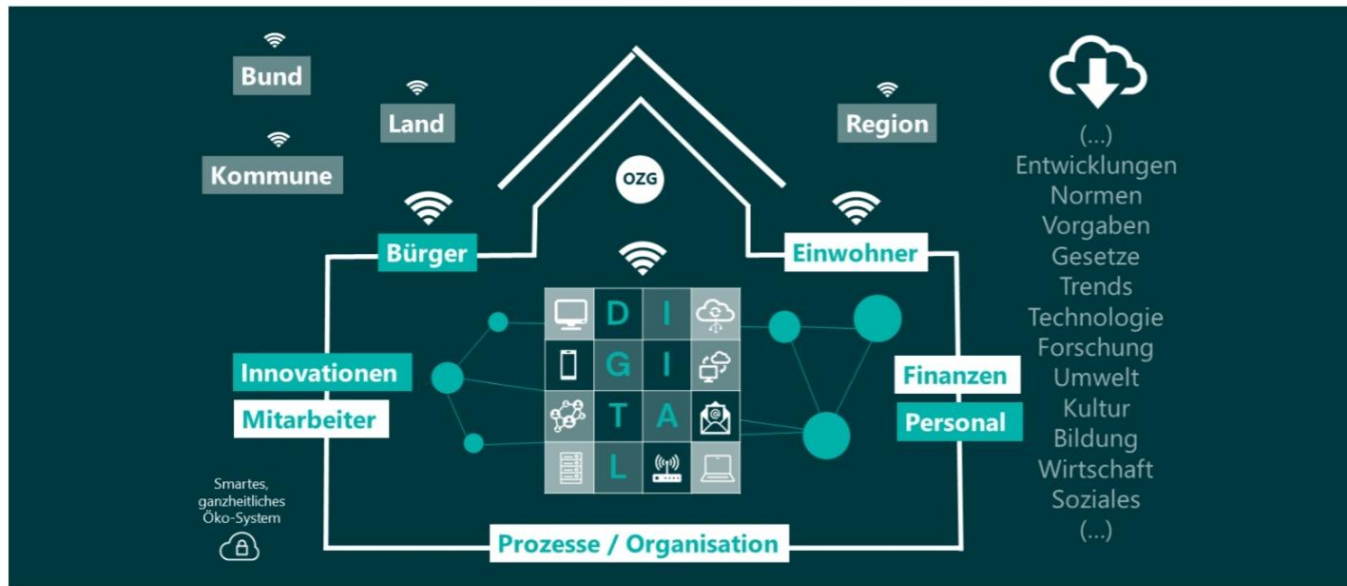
Bund

Land

Kommune

Region

OZG

Bürger

Einwohner

D I
G I
T A
L

Innovationen

Mitarbeiter

Finanzen

Personal

Smartes, ganzheitliches Öko-System

Prozesse / Organisation

(...)
Entwicklungen
Normen
Vorgaben
Gesetze
Trends
Technologie
Forschung
Umwelt
Kultur
Bildung
Wirtschaft
Soziales
(...)